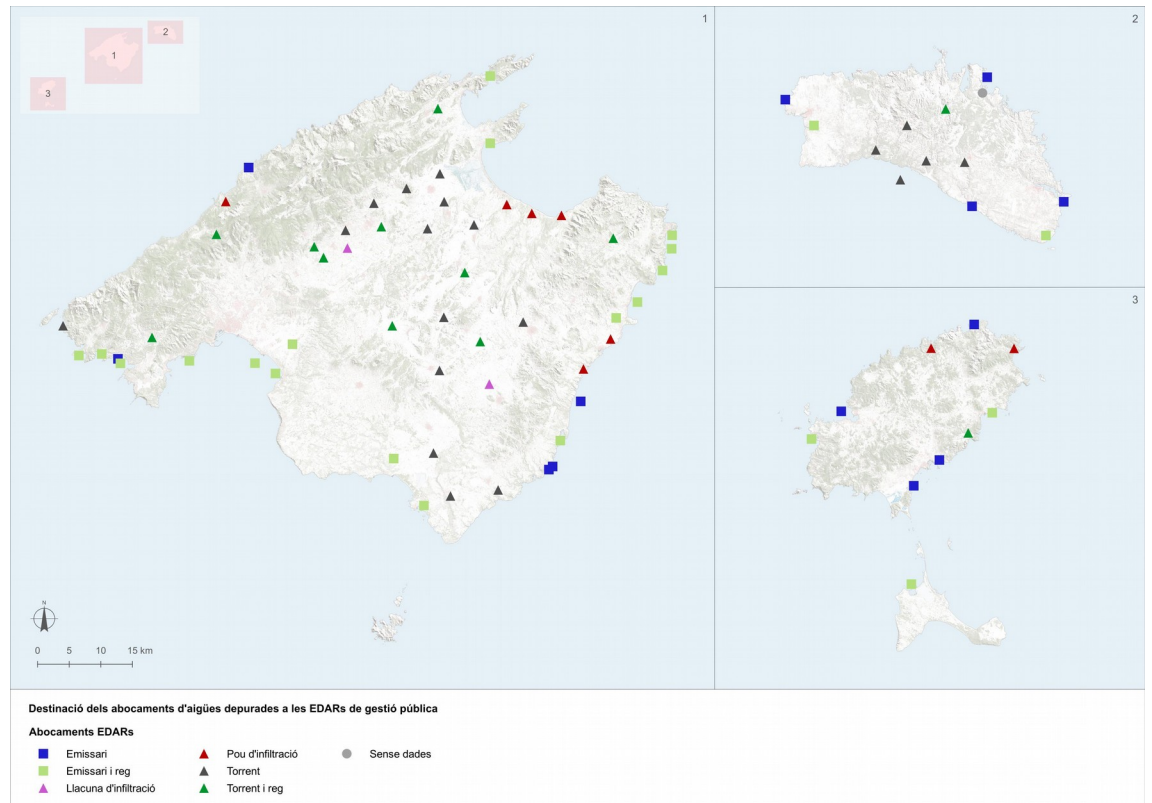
1

2

3

1

2

3

N

0 5 10 15 km

Destinació dels abocaments d'aigües depurades a les EDARs de gestió pública

Abocaments EDARs

Emissari
Emissari i reg
Llacuna d'infiltració
Pou d'infiltració
Torrent
Torrent i reg
Sense dades